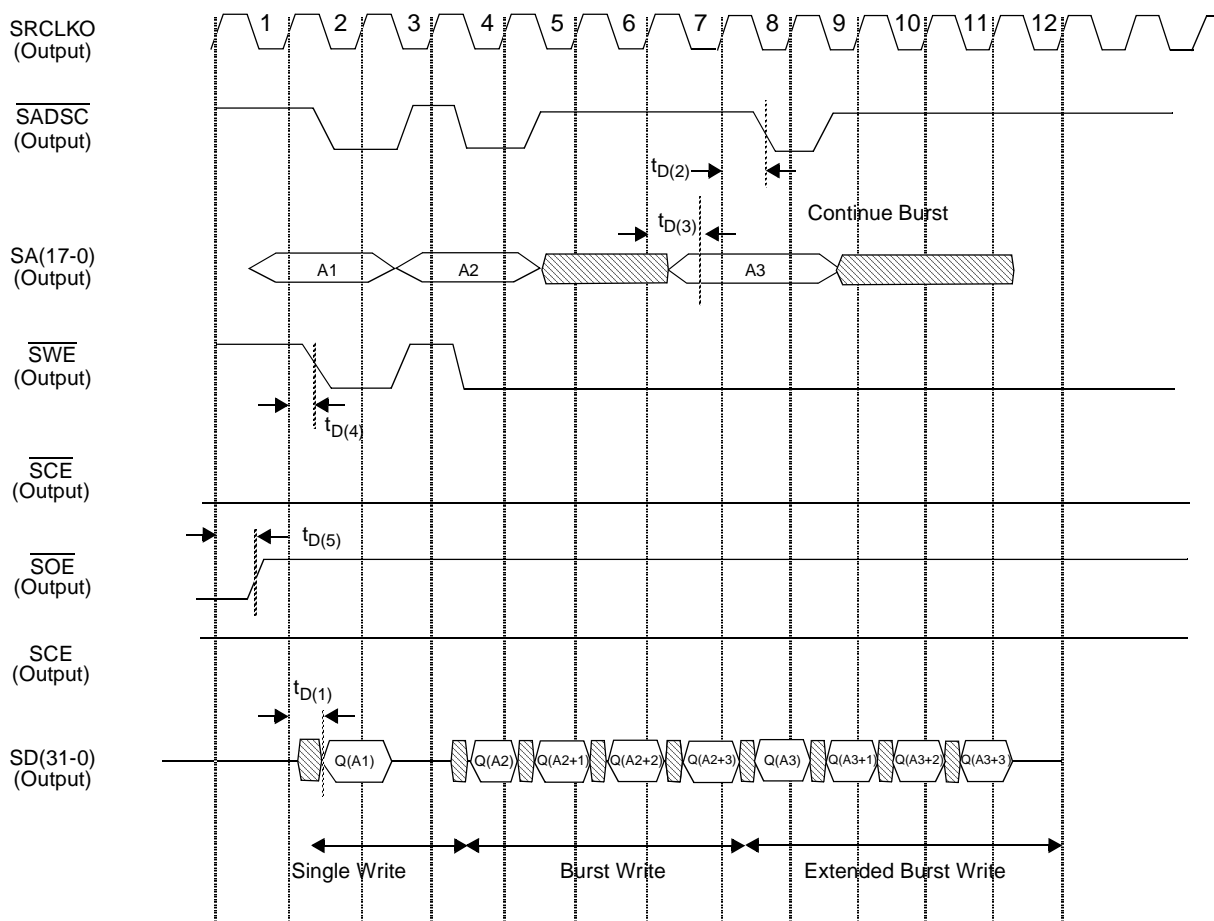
SRCLKO
(Output)

1 2 3 4 5 6 7 8 9 10 11 12

$\overline{SADSC}$
(Output)

$t_{D(2)}$

Continue Burst

$t_{D(3)}$

SA(17-0)
(Output)

A1 A2 A3

$\overline{SWE}$
(Output)

$t_{D(4)}$

$\overline{SCE}$
(Output)

$t_{D(5)}$

$\overline{SOE}$
(Output)

SCE
(Output)

$t_{D(1)}$

SD(31-0)
(Output)

Q(A1) Q(A2) Q(A2+1) Q(A2+2) Q(A2+3) Q(A3) Q(A3+1) Q(A3+2) Q(A3+3)

Single Write Burst Write Extended Burst Write